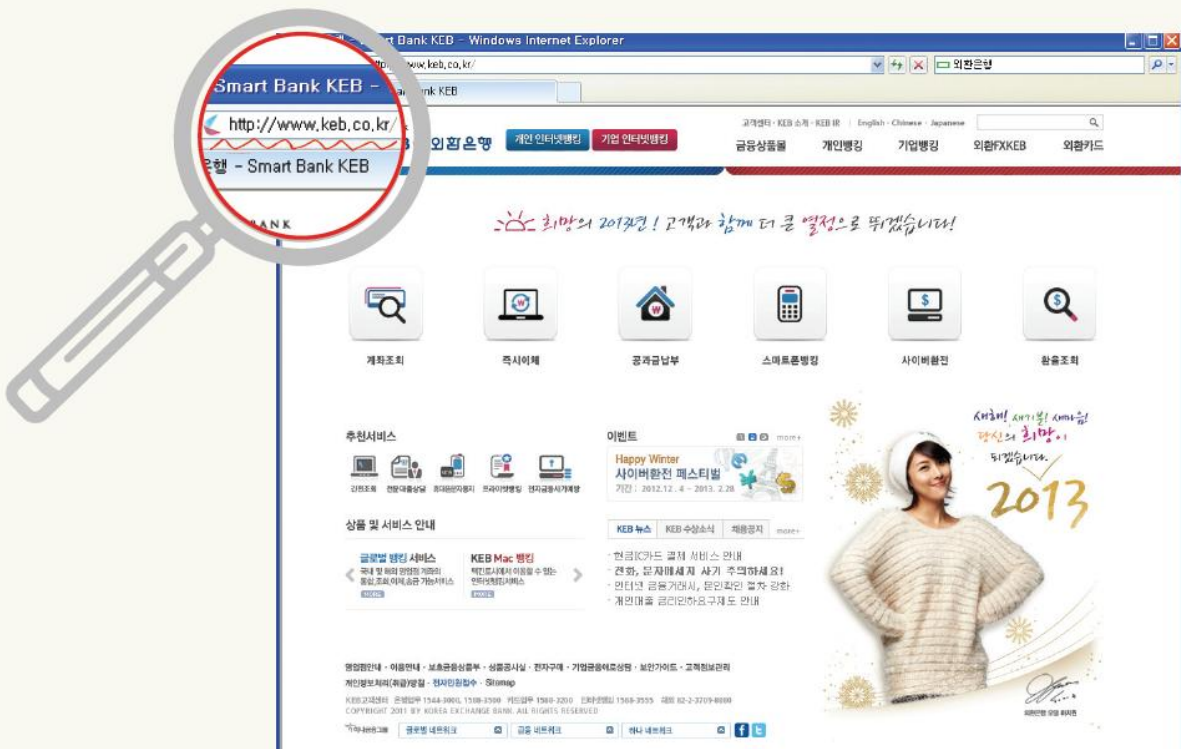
Smart Bank KEB - Windows Internet Explorer
http://www.keb.co.kr/
외환은행

Smart Bank KEB -
http://www.keb.co.kr/
은행 - Smart Bank KEB
BANK

외환은행
개인 인터넷뱅킹
기업 인터넷뱅킹
고객센터 · KEB 소개 · KEB IR | English · Chinese · Japanese
금융상품몰
개인뱅킹
기업뱅킹
외환FXKEB
외환카드

희망의 2013년! 고객과 함께 더 큰 열정으로 뛰겠습니다!

계좌조회
즉시이체
공과금납부
스마트폰뱅킹
사이버환전
환율조회

새해! 새기분! 새마음! 당신의 희망이 되겠습니다.
2013

추천서비스
간편조회
전문대출상담
휴대폰인증서
프리미엄뱅킹
전자금융사기예방

이벤트
more+
Happy Winter
사이버환전 페스티벌
기간 : 2012.12.4 ~ 2013.2.28

상품 및 서비스 안내
글로벌 뱅킹 서비스
국내 및 해외 영업점 거래의 통합,조회,이체,송금 가능서비스
KEB Mac 뱅킹
맥(Mac)에서 이용할 수 있는 인터넷뱅킹서비스
MORE
MORE

KEB 뉴스
KEB 수상소식
채용공지
more+
· 현금IC카드 결제 서비스 안내
· 전화, 문자메세지 사기 주의하세요!
· 인터넷 금융거래시, 본인확인 절차 강화
· 개인대출 금리인하요구제도 안내

영업점안내 · 이용안내 · 보호금융상품부 · 상품공시실 · 전자구매 · 기업금융여신상담 · 보안가이드 · 고객정보관리
개인정보처리(취급)방침 · 전자민원접수 · Sitemap
KEB고객센터 은행업무 1544-3000, 1588-3500 카드업무 1588-3200 인터넷뱅킹 1588-3555 해외 82-2-3709-8000
COPYRIGHT 2011 BY KOREA EXCHANGE BANK. ALL RIGHTS RESERVED
하나금융그룹
글로벌 네트워크
금융 네트워크
하나 네트워크
외환은행 모델 하지원